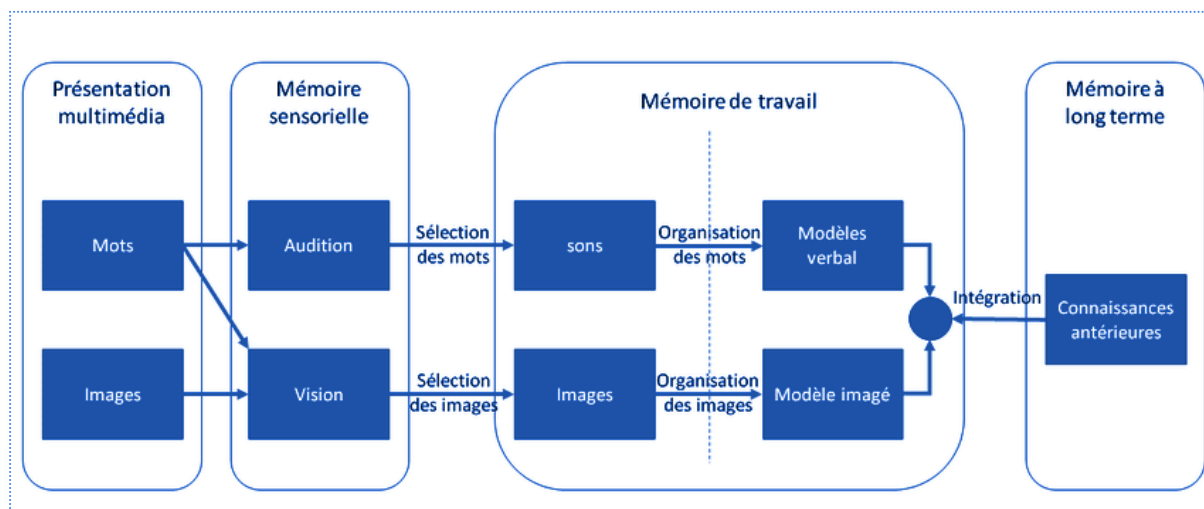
Présentation multimédia

Mots

Images

Mémoire sensorielle

Audition

Vision

Sélection des mots

Sélection des images

Mémoire de travail

sons

Images

Organisation des mots

Organisation des images

Modèles verbal

Modèle imagé

Intégration

Mémoire à long terme

Connaissances antérieures